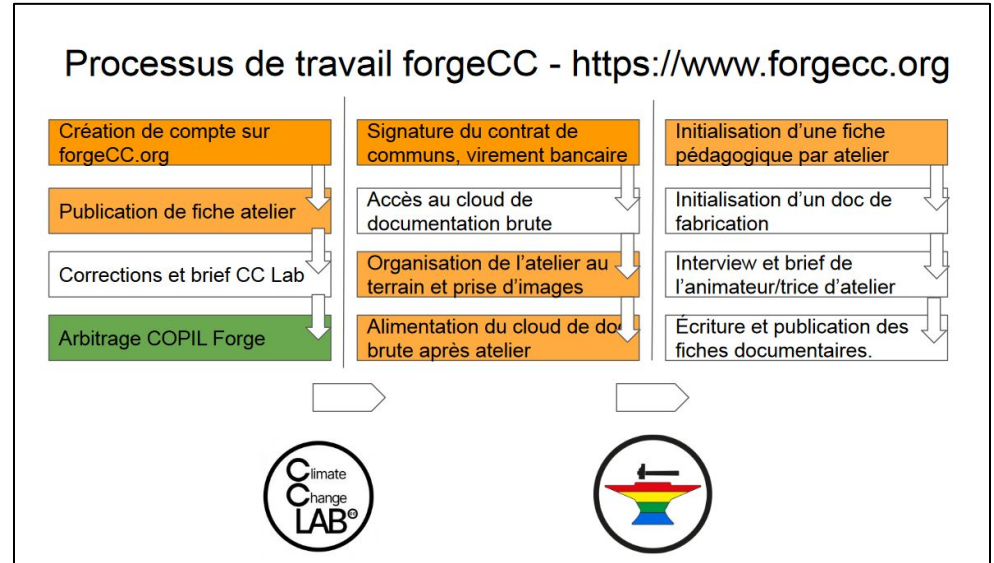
Processus de travail forgeCC - https://www.forgecc.org

Création de compte sur forgeCC.org

Publication de fiche atelier

Corrections et brief CC Lab

Arbitrage COPIL Forge

Signature du contrat de communs, virement bancaire

Accès au cloud de documentation brute

Organisation de l'atelier au terrain et prise d'images

Alimentation du cloud de doc brute après atelier

Initialisation d'une fiche pédagogique par atelier

Initialisation d'un doc de fabrication

Interview et brief de l'animateur/trice d'atelier

Écriture et publication des fiches documentaires.

Climate Change LAB